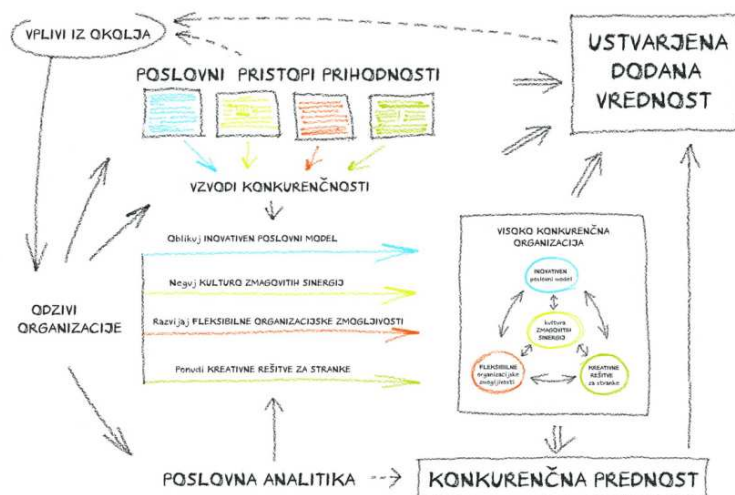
VPLIVI IZ OKOLJA

POSLOVNI PRISTOPI PRIHODNOSTI

USTVARJENA DODANA VREDNOST

VZVODI KONKURENČNOSTI

Oblikuj INOVATIVEN POSLOVNI MODEL

Neguj KULTURO ZMAGOVITIH SINERGIJ

Razvijaj FLEKSIBILNE ORGANIZACIJSKE ZMOGLJIVOSTI

Ponudi KREATIVNE REŠITVE ZA STRANKE

ODZIVI ORGANIZACIJE

VISOKO KONKURENČNA ORGANIZACIJA

INOVATIVEN poslovni model

kultura ZMAGOVITIH SINERGIJ

FLEKSIBILNE organizacijske zmogljivosti

KREATIVNE REŠITVE za stranke

POSLOVNA ANALITIKA

KONKURENČNA PREDNOST